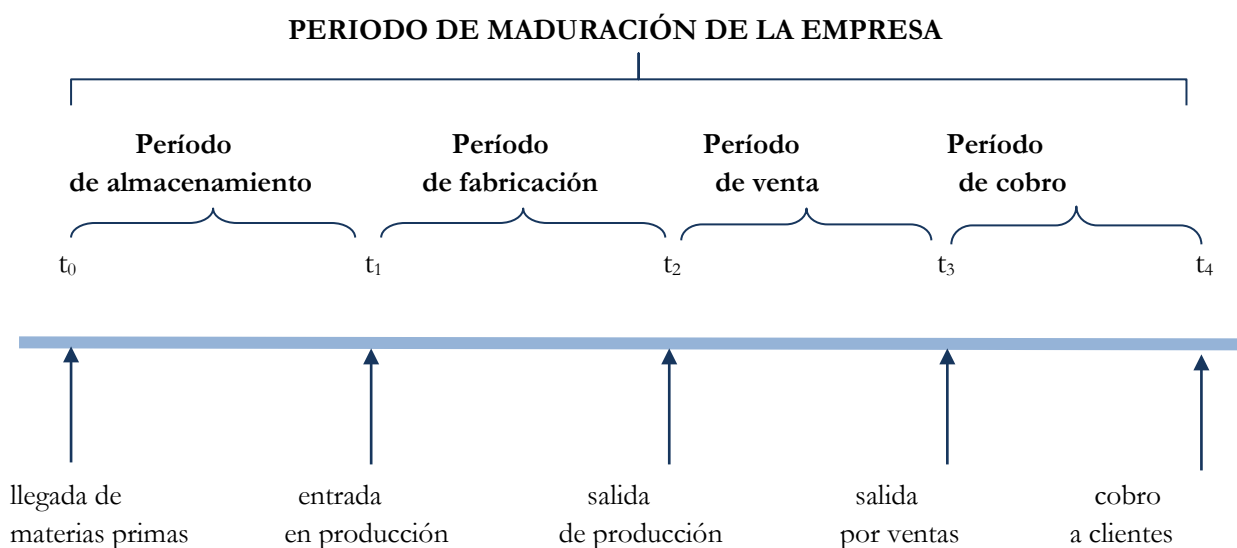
PERIODO DE MADURACIÓN DE LA EMPRESA

Período de almacenamiento

Período de fabricación

Período de venta

Período de cobro

$t_0$

$t_1$

$t_2$

$t_3$

$t_4$

llegada de materias primas

entrada en producción

salida de producción

salida por ventas

cobro a clientes